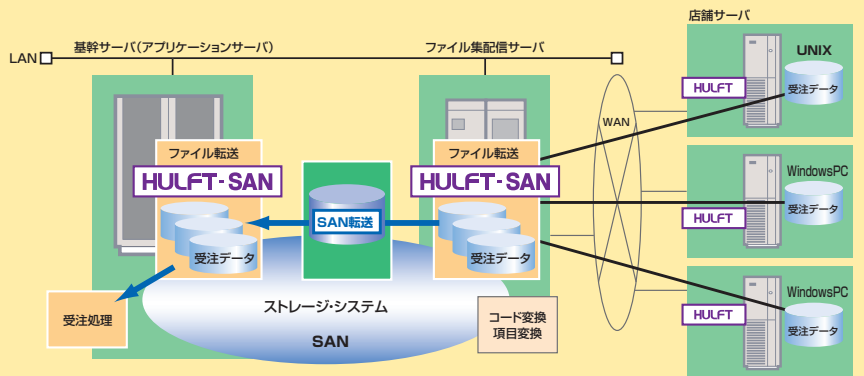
LAN

基幹サーバ（アプリケーションサーバ）

ファイル集配信サーバ

店舗サーバ

ファイル転送

HULFT-SAN

受注データ

受注処理

SAN転送

ファイル転送

HULFT-SAN

受注データ

ストレージ・システム

SAN

コード変換
項目変換

WAN

HULFT

UNIX

受注データ

WindowsPC

HULFT

受注データ

WindowsPC

HULFT

受注データ